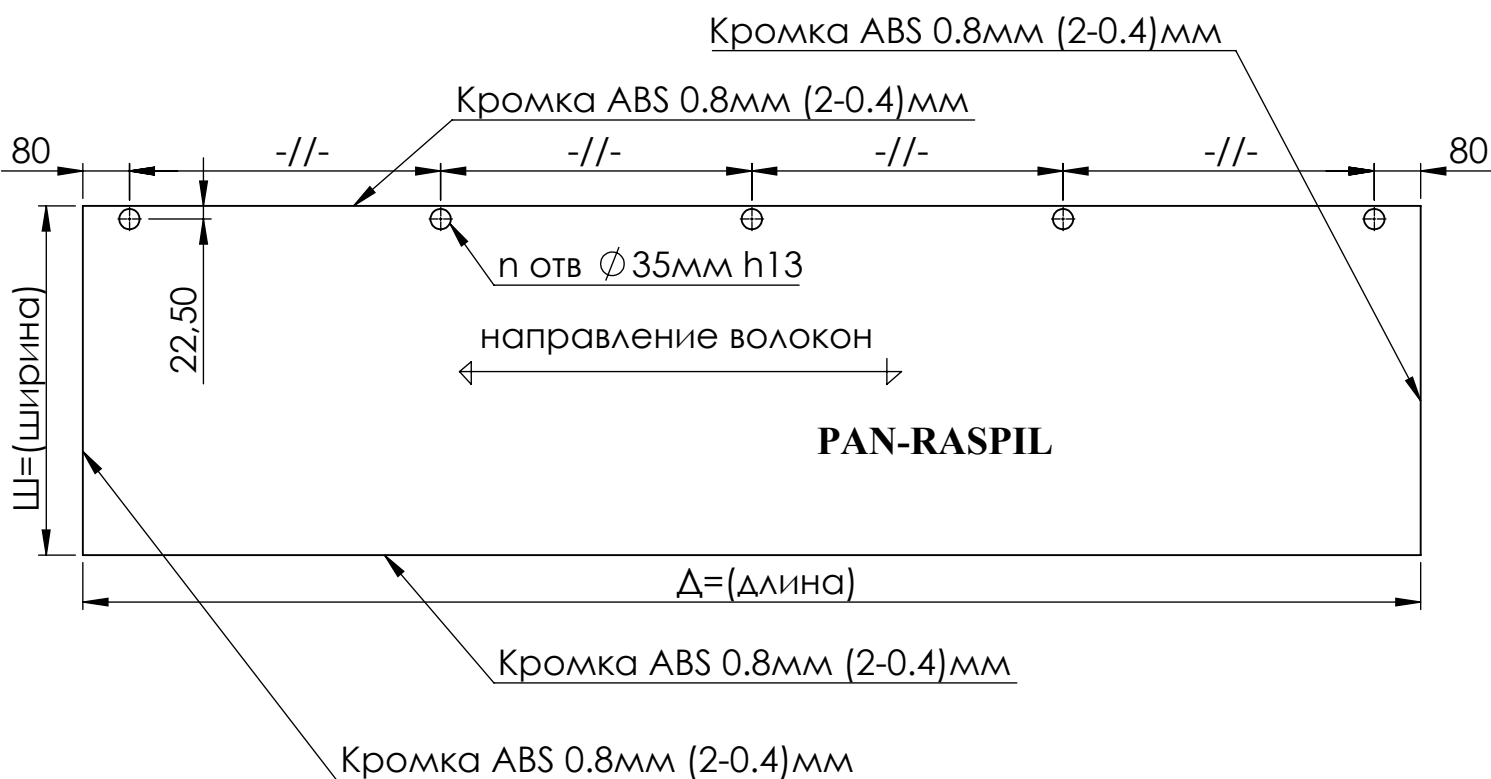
Кромка ABS 0.8мм (2-0.4)мм

Кромка ABS 0.8мм (2-0.4)мм

80 -//- -//- -//- -//- 80

n отв $\varnothing$35мм h13

22,50

Ш=(ширина)

направление волокон

PAN-RASPIL

Д=(длина)

Кромка ABS 0.8мм (2-0.4)мм

Кромка ABS 0.8мм (2-0.4)мм